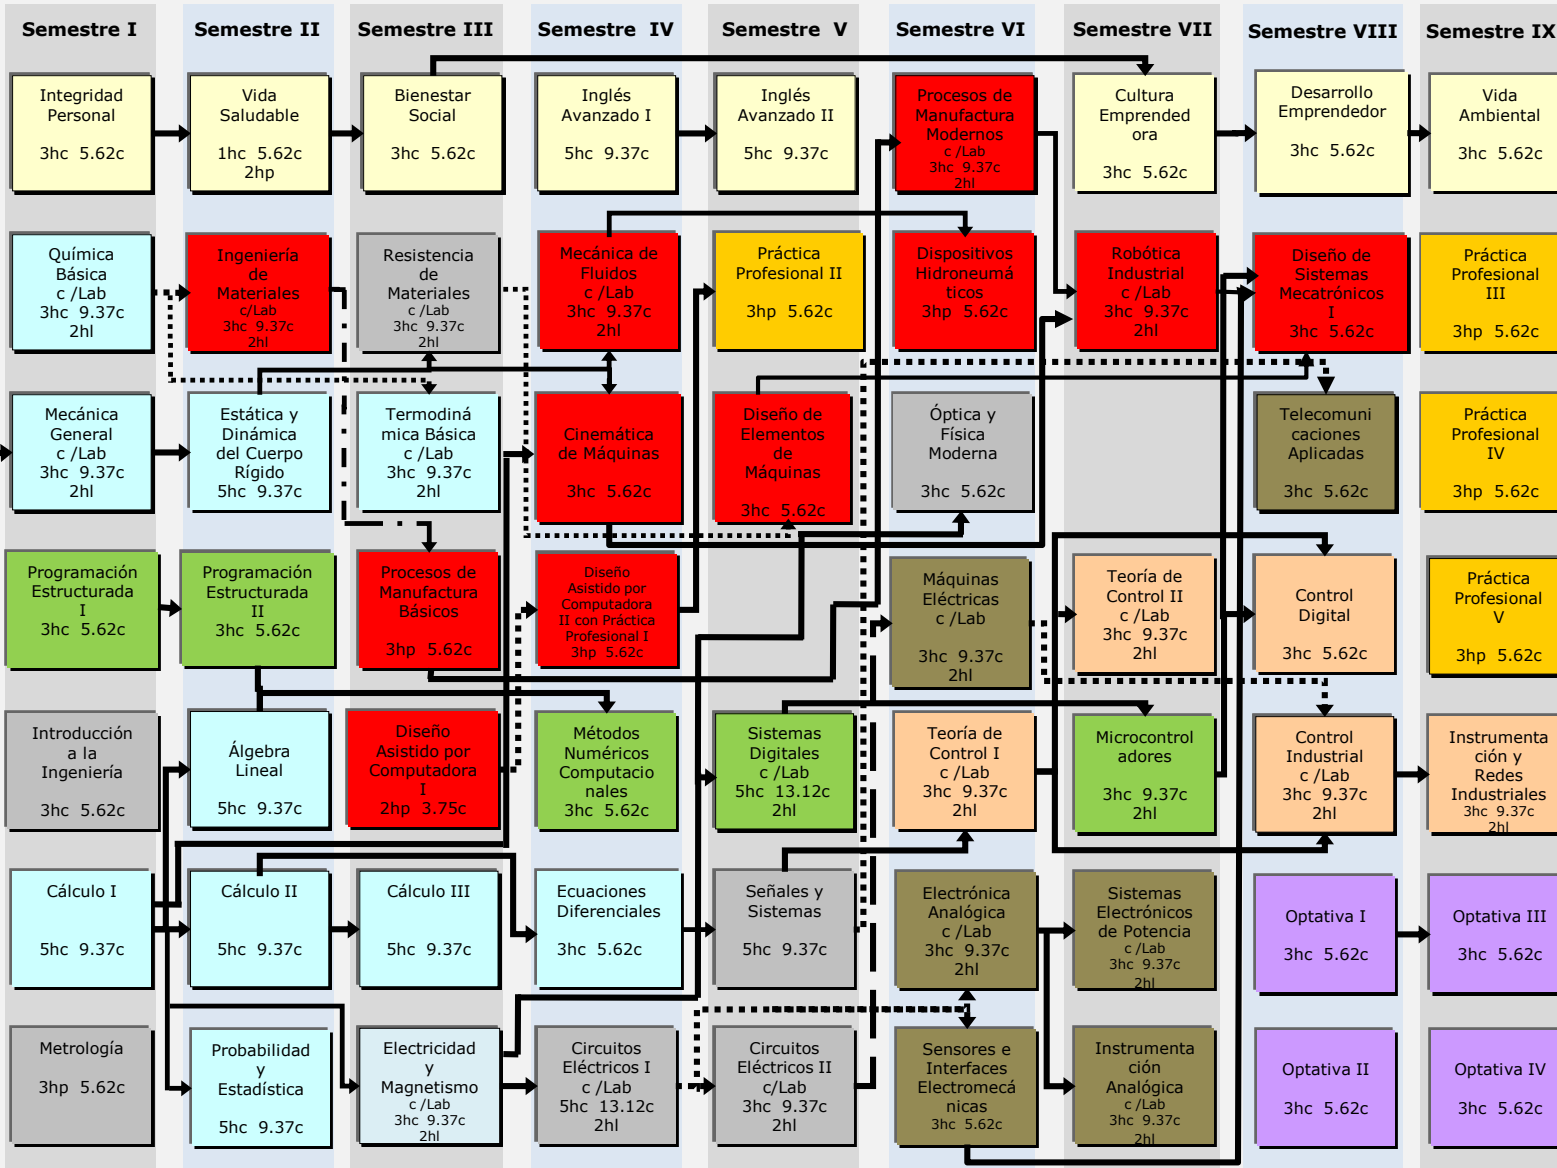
Semestre I

Integridad Personal
3hc 5.62c

Química Básica
c /Lab
3hc 9.37c
2hl

Mecánica General
c /Lab
3hc 9.37c
2hl

Programación Estructurada I
3hc 5.62c

Introducción a la Ingeniería
3hc 5.62c

Cálculo I
5hc 9.37c

Metrología
3hp 5.62c

Semestre II

Vida Saludable
1hc 5.62c
2hp

Ingeniería de Materiales
c/Lab
3hc 9.37c
2hl

Estática y Dinámica del Cuerpo Rígido
5hc 9.37c

Programación Estructurada II
3hc 5.62c

Álgebra Lineal
5hc 9.37c

Cálculo II
5hc 9.37c

Probabilidad y Estadística
5hc 9.37c

Semestre III

Bienestar Social
3hc 5.62c

Resistencia de Materiales
c /Lab
3hc 9.37c
2hl

Termodinámica Básica
c /Lab
3hc 9.37c
2hl

Procesos de Manufactura Básicos
3hp 5.62c

Diseño Asistido por Computadora I
2hp 3.75c

Cálculo III
5hc 9.37c

Electricidad y Magnetismo
c /Lab
3hc 9.37c
2hl

Semestre IV

Inglés Avanzado I
5hc 9.37c

Mecánica de Fluidos
c /Lab
3hc 9.37c
2hl

Cinemática de Máquinas
3hc 5.62c

Diseño Asistido por Computadora II con Práctica Profesional I
3hp 5.62c

Métodos Numéricos Computacionales
3hc 5.62c

Ecuaciones Diferenciales
3hc 5.62c

Circuitos Eléctricos I
c /Lab
5hc 13.12c
2hl

Semestre V

Inglés Avanzado II
5hc 9.37c

Práctica Profesional II
3hp 5.62c

Diseño de Elementos de Máquinas
3hc 5.62c

Sistemas Digitales
c /Lab
5hc 13.12c
2hl

Señales y Sistemas
5hc 9.37c

Circuitos Eléctricos II
c/Lab
3hc 9.37c
2hl

Semestre VI

Procesos de Manufactura Modernos
c /Lab
3hc 9.37c
2hl

Dispositivos Hidroneumáticos
3hp 5.62c

Óptica y Física Moderna
3hc 5.62c

Máquinas Eléctricas
c /Lab
3hc 9.37c
2hl

Teoría de Control I
c /Lab
3hc 9.37c
2hl

Electrónica Analógica
c /Lab
3hc 9.37c
2hl

Sensores e Interfaces Electromecánicas
3hc 5.62c

Semestre VII

Cultura Emprendedora
3hc 5.62c

Robótica Industrial
c /Lab
3hc 9.37c
2hl

Teoría de Control II
c /Lab
3hc 9.37c
2hl

Microcontroladores
3hc 9.37c
2hl

Sistemas Electrónicos de Potencia
c /Lab
3hc 9.37c
2hl

Instrumentación Analógica
c /Lab
3hc 9.37c
2hl

Semestre VIII

Desarrollo Emprendedor
3hc 5.62c

Diseño de Sistemas Mecatrónicos I
3hc 5.62c

Telecomunicaciones Aplicadas
3hc 5.62c

Control Digital
3hc 5.62c

Control Industrial
c /Lab
3hc 9.37c
2hl

Optativa I
3hc 5.62c

Optativa II
3hc 5.62c

Semestre IX

Vida Ambiental
3hc 5.62c

Práctica Profesional III
3hp 5.62c

Práctica Profesional IV
3hp 5.62c

Práctica Profesional V
3hp 5.62c

Instrumentación y Redes Industriales
3hc 9.37c
2hl

Optativa III
3hc 5.62c

Optativa IV
3hc 5.62c